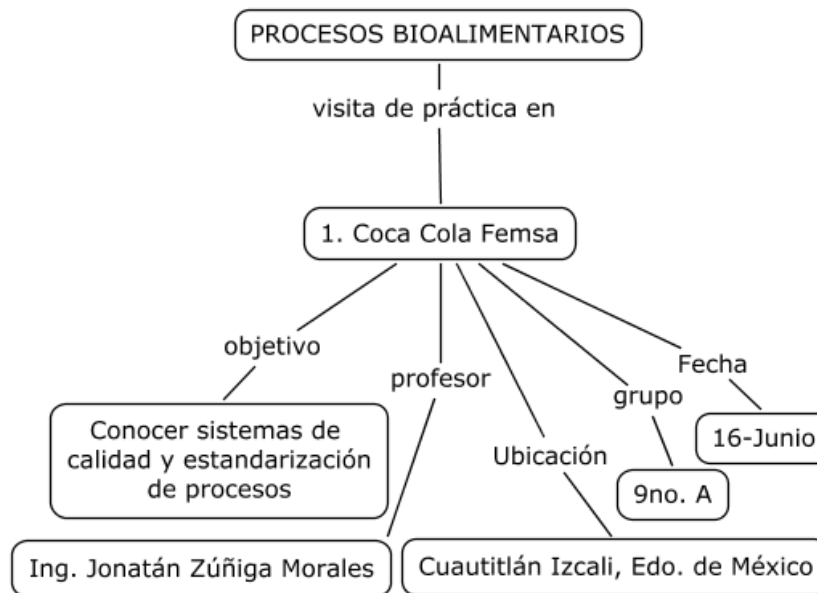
PROCESOS BIOALIMENTARIOS

visita de práctica en

1. Coca Cola Femsa

objetivo

Conocer sistemas de calidad y estandarización de procesos

profesor

Ing. Jonatán Zúñiga Morales

Ubicación

Cuautitlán Izcali, Edo. de México

grupo

9no. A

Fecha

16-Junio